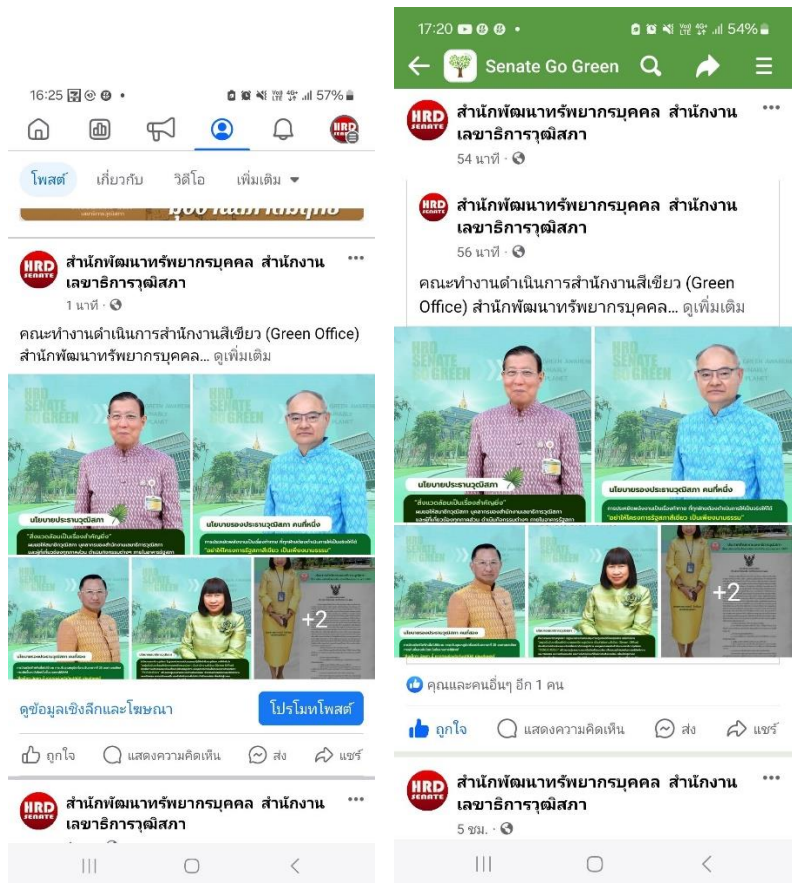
16:25 57%

โพสต์ เกี่ยวกับ วิดีโอ เพิ่มเติม

HRD SENATE
สำนักพัฒนาทรัพยากรบุคคล สำนักงานเลขาธิการวุฒิสภา
1 นาที ·

คณะทำงานดำเนินการสำนักงานสีเขียว (Green Office) สำนักพัฒนาทรัพยากรบุคคล... ดูเพิ่มเติม

HRD SENATE GO GREEN

นายยายประธานวุฒิสภา

"สิ่งแวดล้อมเป็นเรื่องสำคัญยิ่ง"

นายยายรองประธานวุฒิสภา คนที่หนึ่ง

+2

ดูข้อมูลเชิงลึกและโฆษณา

โปรโมทโพสต์

ถูกใจ แสดงความคิดเห็น ส่ง แชร์

HRD SENATE
สำนักพัฒนาทรัพยากรบุคคล สำนักงานเลขาธิการวุฒิสภา

17:20 54%

Senate Go Green

HRD SENATE
สำนักพัฒนาทรัพยากรบุคคล สำนักงานเลขาธิการวุฒิสภา
54 นาที ·

HRD SENATE
สำนักพัฒนาทรัพยากรบุคคล สำนักงานเลขาธิการวุฒิสภา
56 นาที ·

คณะทำงานดำเนินการสำนักงานสีเขียว (Green Office) สำนักพัฒนาทรัพยากรบุคคล... ดูเพิ่มเติม

HRD SENATE GO GREEN

นายยายประธานวุฒิสภา

"สิ่งแวดล้อมเป็นเรื่องสำคัญยิ่ง"

นายยายรองประธานวุฒิสภา คนที่หนึ่ง

"อย่าให้โครงการรัฐสภาสีเขียว เป็นเพียงนามธรรม"

+2

คุณและคนอื่นๆ อีก 1 คน

ถูกใจ แสดงความคิดเห็น ส่ง แชร์

HRD SENATE
สำนักพัฒนาทรัพยากรบุคคล สำนักงานเลขาธิการวุฒิสภา
5 ชม. ·